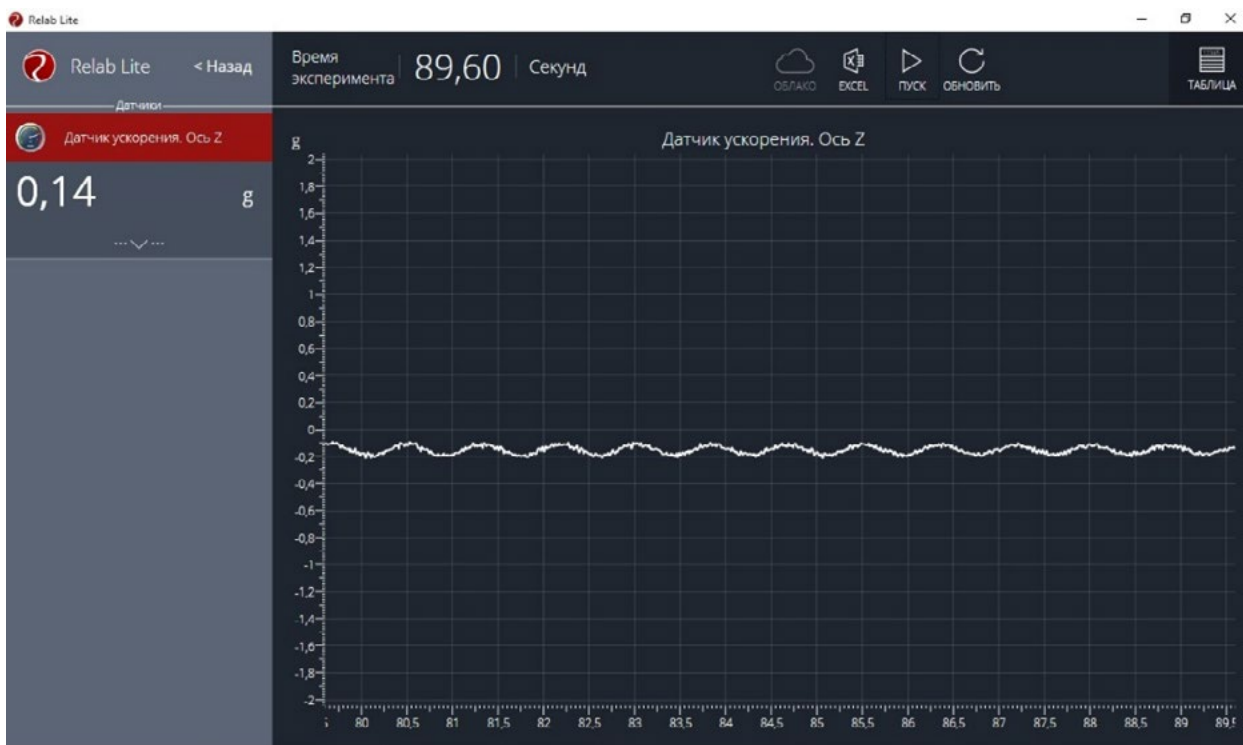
Relab Lite

Relab Lite < Назад

Датчики

Датчик ускорения. Ось Z

0,14 g

Время эксперимента 89,60 Секунд

ОБЛАКО EXCEL ПУСК ОБНОВИТЬ ТАБЛИЦА

g

Датчик ускорения. Ось Z

2
1,8
1,6
1,4
1,2
1
0,8
0,6
0,4
0,2
0
-0,2
-0,4
-0,6
-0,8
-1
-1,2
-1,4
-1,6
-1,8
-2

80 80,5 81 81,5 82 82,5 83 83,5 84 84,5 85 85,5 86 86,5 87 87,5 88 88,5 89 89,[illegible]